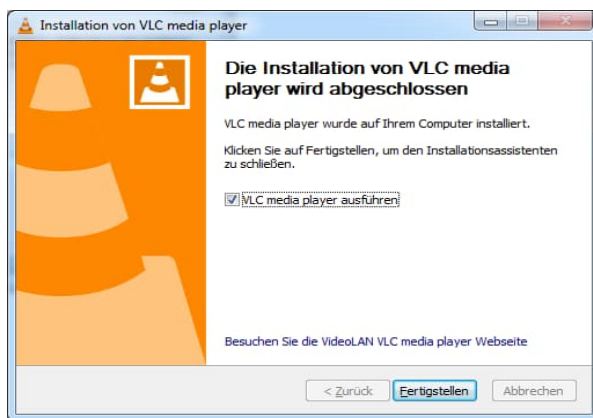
Installation von VLC media player

Die Installation von VLC media player wird abgeschlossen

VLC media player wurde auf Ihrem Computer installiert.

Klicken Sie auf Fertigstellen, um den Installationsassistenten zu schließen.

VLC media player ausführen

Besuchen Sie die VideoLAN VLC media player Webseite

< Zurück

Fertigstellen

Abbrechen